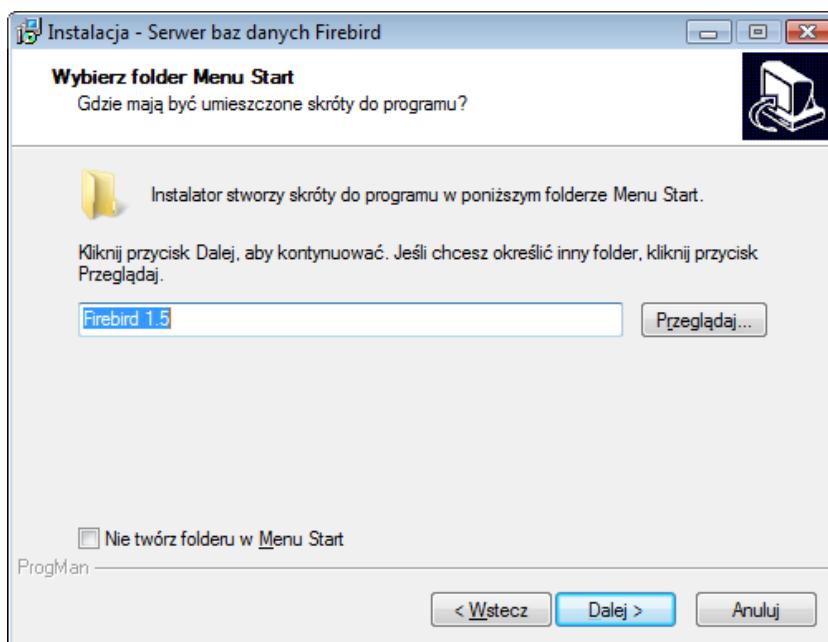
Instalacja - Serwer baz danych Firebird

Wybierz folder Menu Start
Gdzie mają być umieszczone skróty do programu?

Instalator stworzy skróty do programu w poniższym folderze Menu Start.

Kliknij przycisk Dalej, aby kontynuować. Jeśli chcesz określić inny folder, kliknij przycisk Przeglądaj.

Firebird 1.5

Przeglądaj...

Nie twórz folderu w Menu Start

ProgMan

< Wstecz

Dalej >

Anuluj